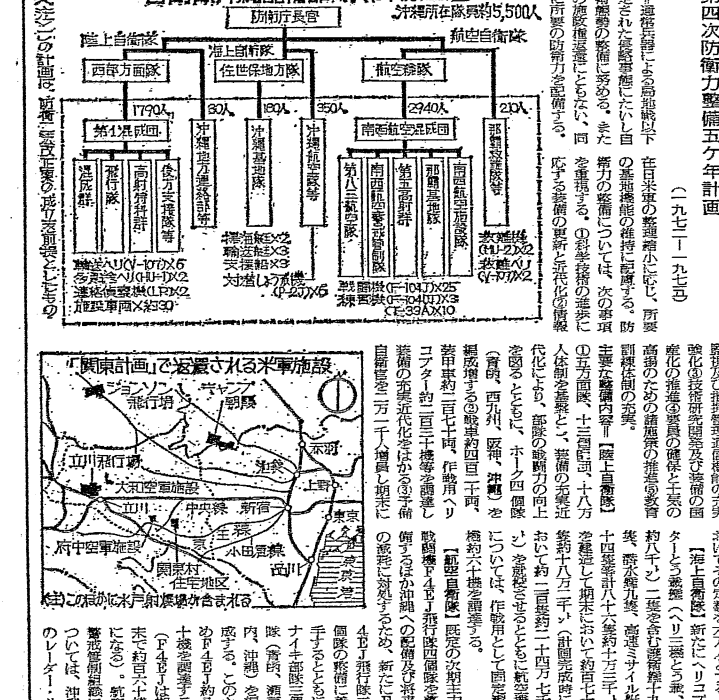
第四次防衛力整備五ケ年計画

（一九七二〜一九七六）

防衛庁長官

沖縄所在部隊約5,500人

陸上自衛隊　海上自衛隊　航空自衛隊

西部方面隊　佐世保地方隊　航空総隊

1790人　30人　180人　350人　2940人　210人

第1混成団　沖縄基地隊　沖縄航空隊　南西航空混成団

混成群　飛行隊　高射特科群　後方支援隊等　沖縄海上補給所等

第八三航空隊　南西航空警戒管制隊　第五高射群　南西航空施設隊　那覇救難隊　那覇救難隊

輸送ヘリ(V-107)×6　多用途ヘリ(HU-1)×2　連絡偵察機(LR-1)×2　施設車両等×約390

掃海艇×2　輸送艇×3　支援船×3　対潜哨戒機(P-2J)×6

要撃戦闘機(F-104J)×25　救難機(F-104DJ)×3　(T-33A)×10

救難ヘリ(H-19)×2　救難機(MU-2)×2

「関東計画」で返還される米軍施設

ジョンソン飛行場　キャンプ朝霞　赤羽　立川飛行場　大和空軍施設　上野　中央線　新宿　府中空軍施設　東京　関東村住宅地区　品川　小田急線

(注)このほかに水戸射爆場が含まれる

。沿岸防備による局地戦以下の侵略事態にたいし有効に対処する。また航空防衛力の整備に努める。沖縄の復帰にともない、同所要の防衛力を配備する。

在日米軍の整理縮小に応じ、所要の基地機能の維持に配慮する。防衛力の整備については、次の事項を重視する。①科学技術の進歩に応ずる装備の更新と近代化②情報機能の強化③技術研究開発及び装備の国産化の推進④要員の確保と士気の高揚のための諸施策の推進⑤教育訓練体制の充実。

主要な整備内容＝【陸上自衛隊】①五方面隊、十三個師団、十八万人体制を基幹とし、装備の充実近代化により、部隊の戦闘力の向上を図るとともに、ホーク四個群（首都、西九州、阪神、沖縄）を編成増強する②戦車約四百二十両、装甲車約二百七十両、作戦用ヘリコプター約二百三十機等を調達し装備の充実近代化をはかる③予備自衛官を一万二千人増員し期末に

【海上自衛隊】新たにヘリコプター……搭載護衛艦（ヘリ三機……等を含む護衛艦十……約八千トン、護衛艦……隻、潜水艦九隻、高速ミサイル艇……十四隻…計八十八隻約十……を建造して期末における……において約八万二千トン（計画完成時……については、作戦用として固定翼……機約六十機を調達する。

【航空自衛隊】既定の要撃戦闘機部隊を……戦闘機として4EJ飛行隊を……備するほか沖縄への配備及び将来の……の策定に対処するため、新たに……

4EJ飛行隊……個隊の整備……手するとともに……ナイキ部隊……隊（首都、関……内、沖縄）を……成する。この……めF4EJ約……十機を調達する……（F4EJは……末で約百六十……になる）。航……警戒管制組織……ついては、沖……のレーダー……